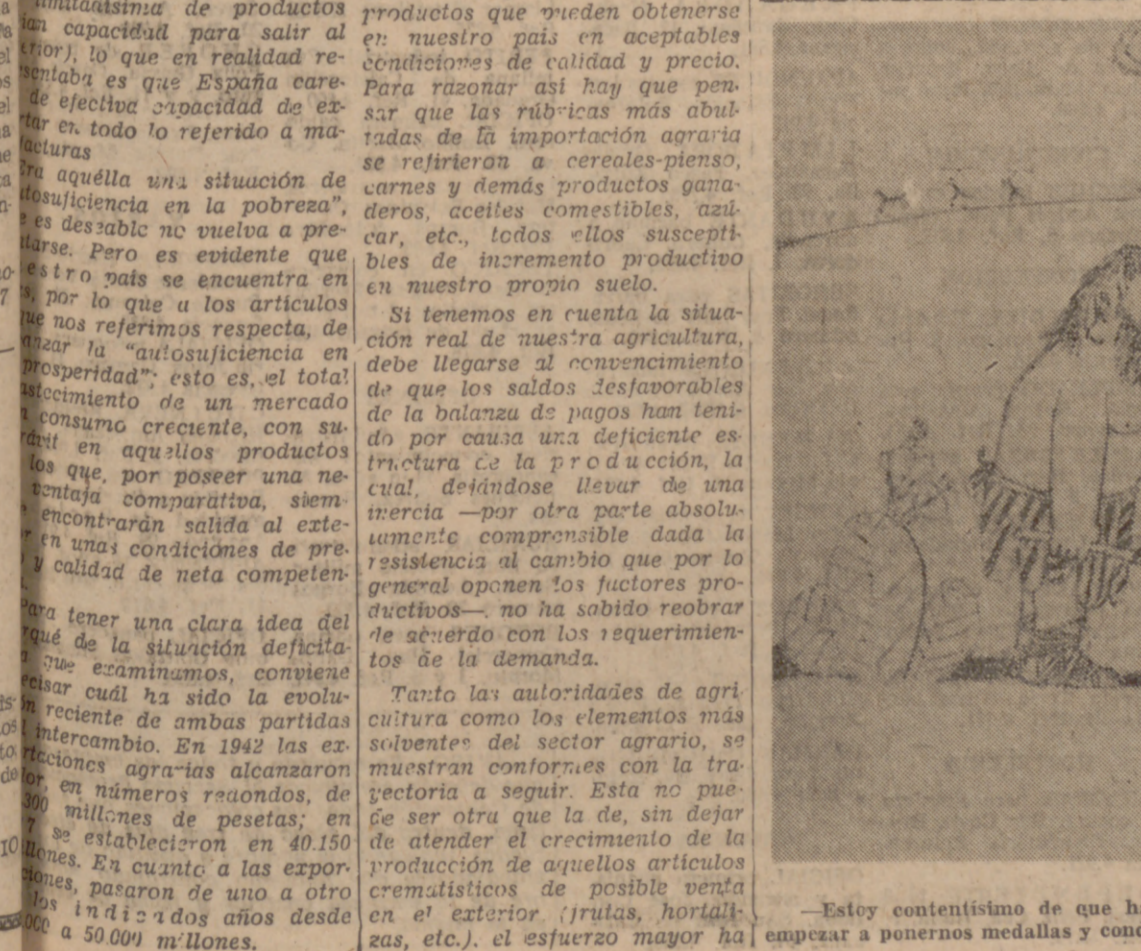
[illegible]ísima de productos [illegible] capacidad para salir al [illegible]rior), lo que en realidad re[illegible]sentaba es que España care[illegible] de efectiva capacidad de ex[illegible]tar en todo lo referido a ma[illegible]facturas

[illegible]ra aquélla una situación de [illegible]tosuficiencia en la pobreza", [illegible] es deseable no vuelva a pre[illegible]tarse. Pero es evidente que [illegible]estro país se encuentra en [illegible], por lo que a los artículos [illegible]ue nos referimos respecta, de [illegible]anzar la "autosuficiencia en prosperidad"; esto es, el total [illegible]stecimiento de un mercado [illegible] consumo creciente, con su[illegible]rdrit en aquellos productos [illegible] los que, por poseer una ne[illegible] ventaja comparativa, siem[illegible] encontrarán salida al exte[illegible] en unas condiciones de pre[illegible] y calidad de neta competen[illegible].

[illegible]ara tener una clara idea del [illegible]qué de la situación deficita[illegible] que examinamos, conviene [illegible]cisar cuál ha sido la evolu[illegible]n reciente de ambas partidas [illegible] intercambio. En 1942 las ex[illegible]rtaciones agrarias alcanzaron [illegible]lor, en números redondos, de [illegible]300 millones de pesetas; en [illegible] se establecieron en 40.150 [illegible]llones. En cuanto a las expor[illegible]ciones, pasaron de uno a otro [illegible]los indicados años desde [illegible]000 a 50.000 millones.

productos que pueden obtenerse en nuestro país en aceptables condiciones de calidad y precio. Para razonar así hay que pensar que las rúbricas más abultadas de la importación agraria se refirieron a cereales-pienso, carnes y demás productos ganaderos, aceites comestibles, azúcar, etc., todos ellos susceptibles de incremento productivo en nuestro propio suelo.

Si tenemos en cuenta la situación real de nuestra agricultura, debe llegarse al convencimiento de que los saldos desfavorables de la balanza de pagos han tenido por causa una deficiente estructura de la producción, la cual, dejándose llevar de una inercia —por otra parte absolutamente comprensible dada la resistencia al cambio que por lo general oponen los factores productivos—, no ha sabido reobrar de acuerdo con los requerimientos de la demanda.

Tanto las autoridades de agricultura como los elementos más solventes del sector agrario, se muestran conformes con la trayectoria a seguir. Esta no puede ser otra que la de, sin dejar de atender el crecimiento de la producción de aquellos artículos crematísticos de posible venta en el exterior (frutas, hortalizas, etc.), el esfuerzo mayor ha

—Estoy contentísimo de que h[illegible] empezar a ponernos medallas y con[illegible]